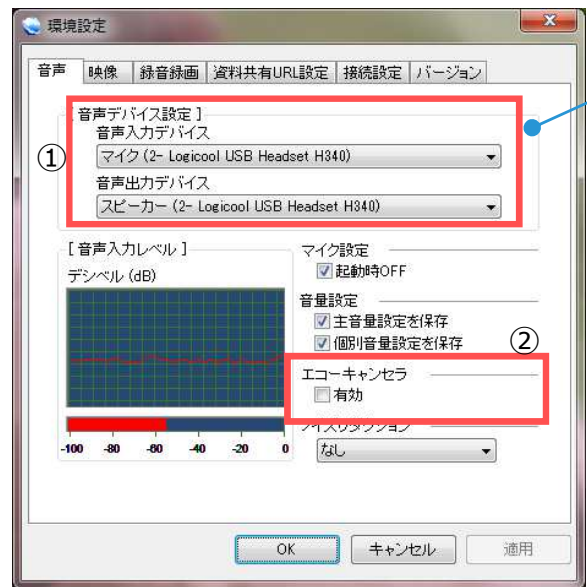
環境設定

音声 | 映像 | 録音録画 | 資料共有URL設定 | 接続設定 | バージョン

音声デバイス設定 ]
①
音声入力デバイス
マイク (2- Logicool USB Headset H340)
音声出力デバイス
スピーカー (2- Logicool USB Headset H340)

[ 音声入力レベル ]
デシベル (dB)
-100 -80 -60 -40 -20 0

マイク設定
起動時OFF
音量設定
主音量設定を保存
個別音量設定を保存
②
エコーキャンセラ
有効
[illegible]
なし

OK
キャンセル
適用